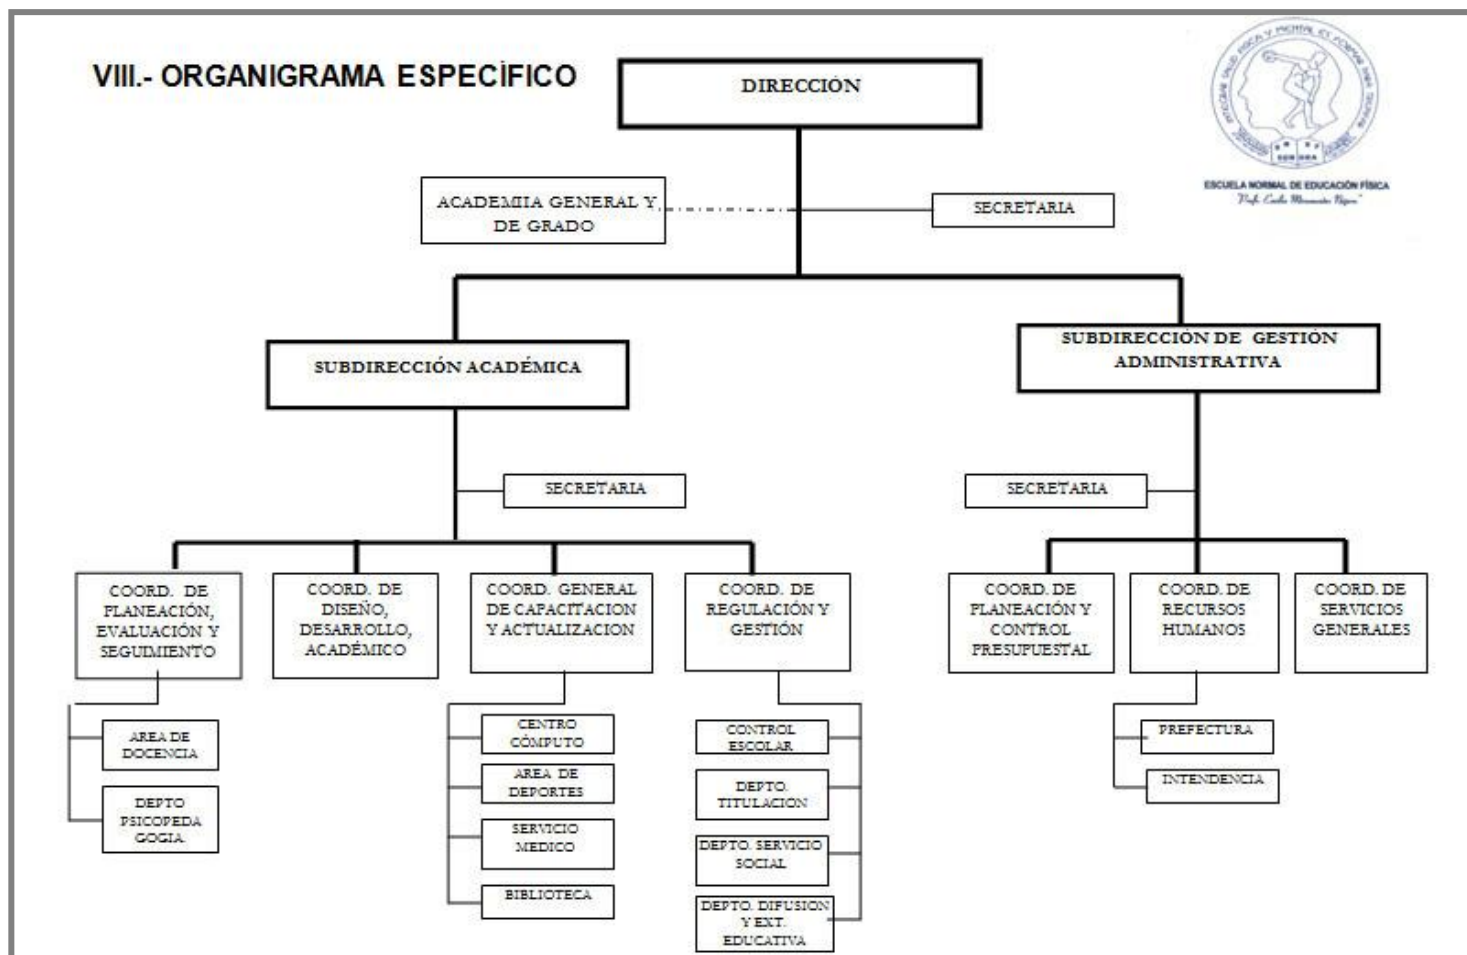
VIII.- ORGANIGRAMA ESPECÍFICO

DIRECCIÓN

ACADEMIA GENERAL Y DE GRADO

SECRETARIA

ESCUELA NORMAL DE EDUCACIÓN FÍSICA
"Prof. Emilio Miramontes Nájera"

SUBDIRECCIÓN ACADÉMICA

SECRETARIA

COORD. DE PLANEACIÓN, EVALUACIÓN Y SEGUIMIENTO

AREA DE DOCENCIA

DEPTO PSICOPEDA GOGIA

COORD. DE DISEÑO, DESARROLLO, ACADÉMICO

COORD. GENERAL DE CAPACITACION Y ACTUALIZACION

CENTRO CÓMPUTO

AREA DE DEPORTES

SERVICIO MEDICO

BIBLIOTECA

COORD. DE REGULACIÓN Y GESTIÓN

CONTROL ESCOLAR

DEPTO. TITULACION

DEPTO. SERVICIO SOCIAL

DEPTO. DIFUSION Y EXT. EDUCATIVA

SUBDIRECCIÓN DE GESTIÓN ADMINISTRATIVA

SECRETARIA

COORD. DE PLANEACIÓN Y CONTROL PRESUPUESTAL

COORD. DE RECURSOS HUMANOS

PREFECTURA

INTENDENCIA

COORD. DE SERVICIOS GENERALES